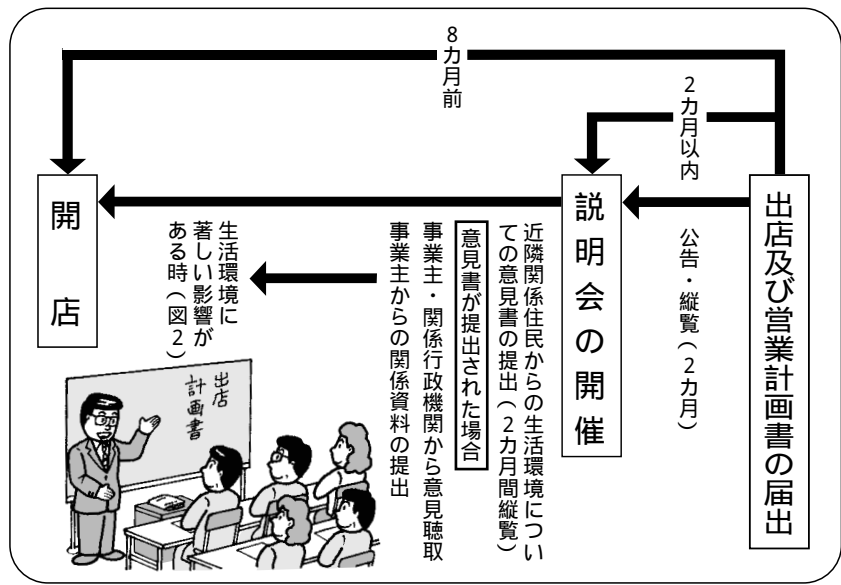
出店及び営業計画書の届出

8カ月前

2カ月以内

公告・縦覧(2カ月)

説明会の開催

近隣関係住民からの生活環境についての意見書の提出(2カ月間縦覧)

意見書が提出された場合

事業主・関係行政機関から意見聴取

事業主からの関係資料の提出

生活環境に著しい影響がある時(図2)

開店

出店計画書